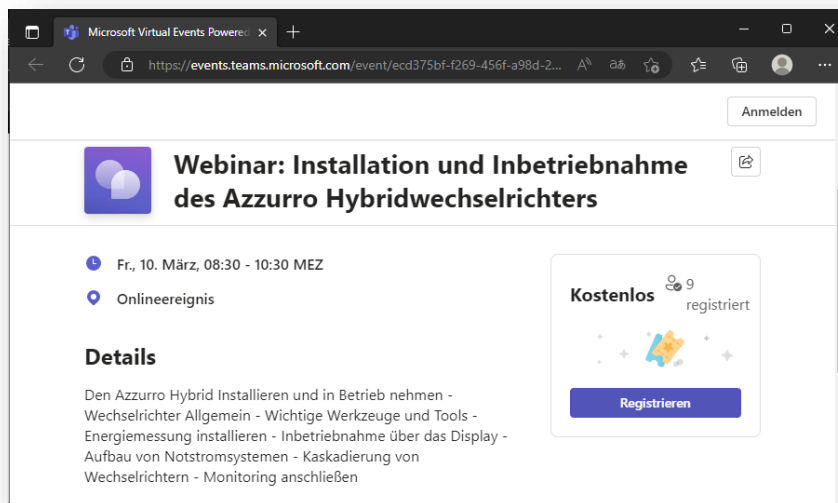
Microsoft Virtual Events Powered

https://events.teams.microsoft.com/event/ecd375bf-f269-456f-a98d-2...

Anmelden

Webinar: Installation und Inbetriebnahme des Azzurro Hybridwechselrichters

Fr., 10. März, 08:30 - 10:30 MEZ

Onlineereignis

Details

Den Azzurro Hybrid Installieren und in Betrieb nehmen - Wechselrichter Allgemein - Wichtige Werkzeuge und Tools - Energiemessung installieren - Inbetriebnahme über das Display - Aufbau von Notstromsystemen - Kaskadierung von Wechselrichtern - Monitoring anschließen

Kostenlos

9 registriert

Registrieren